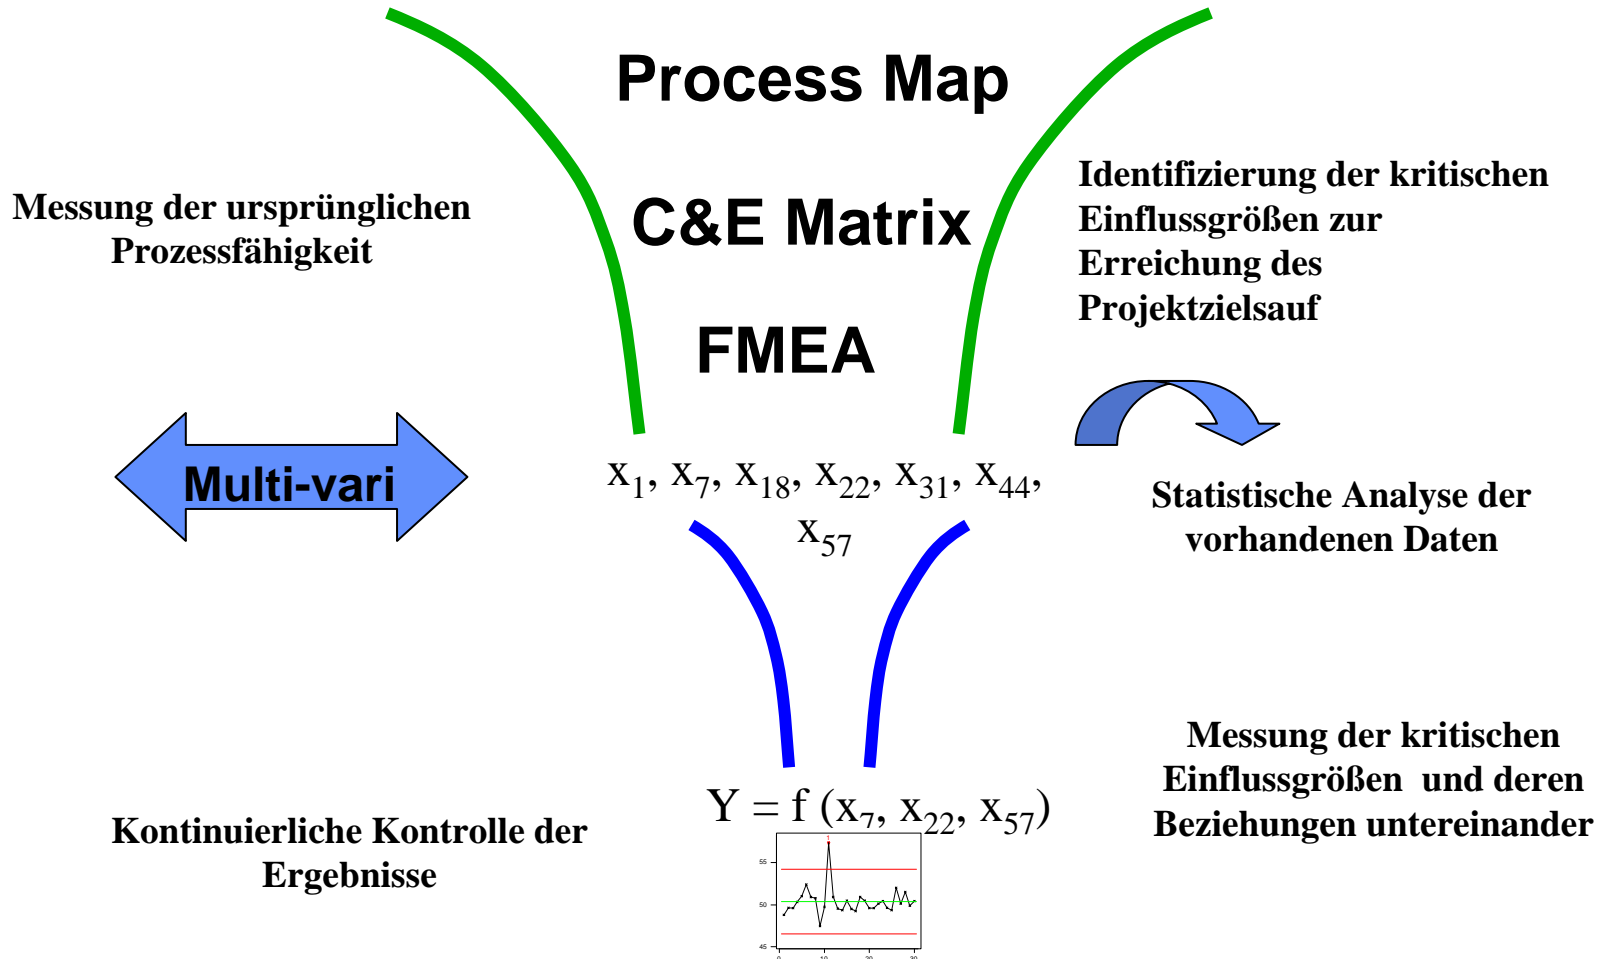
Process Map

C&E Matrix

FMEA

Messung der ursprünglichen Prozessfähigkeit

Identifizierung der kritischen Einflussgrößen zur Erreichung des Projektzielsauf

Multi-vari

$x_1, x_7, x_{18}, x_{22}, x_{31}, x_{44}, x_{57}$

Statistische Analyse der vorhandenen Daten

Messung der kritischen Einflussgrößen und deren Beziehungen untereinander

$Y = f(x_7, x_{22}, x_{57})$

Kontinuierliche Kontrolle der Ergebnisse

55

50

45

1

0 10 20 30